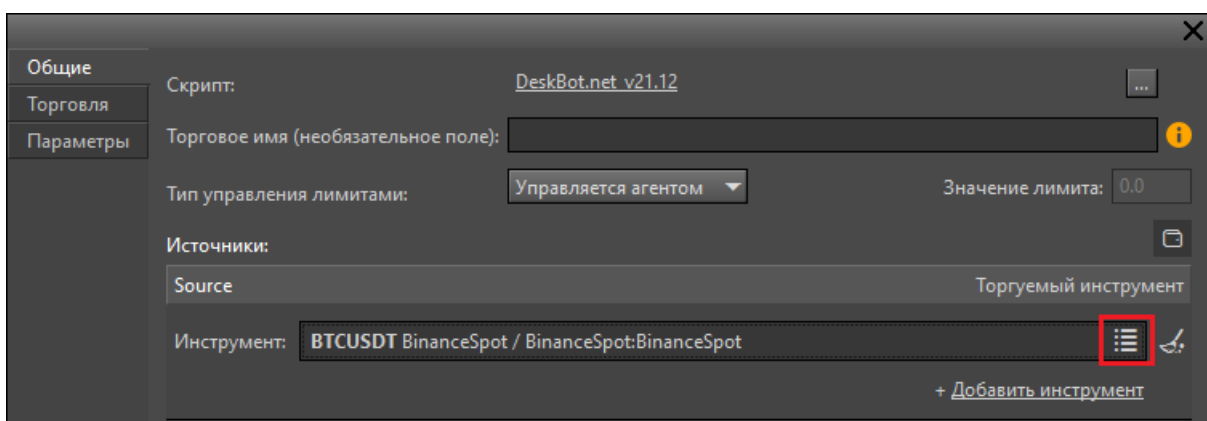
Общие
Торговля
Параметры

Скрипт: DeskBot.net_v21.12 ...

Торговое имя (необязательное поле):

Тип управления лимитами: Управляется агентом

Значение лимита: 0.0

Источники:

| Source | Торгуемый инструмент |
|---|---|

Инструмент: **BTCUSDT** BinanceSpot / BinanceSpot:BinanceSpot

+ Добавить инструмент